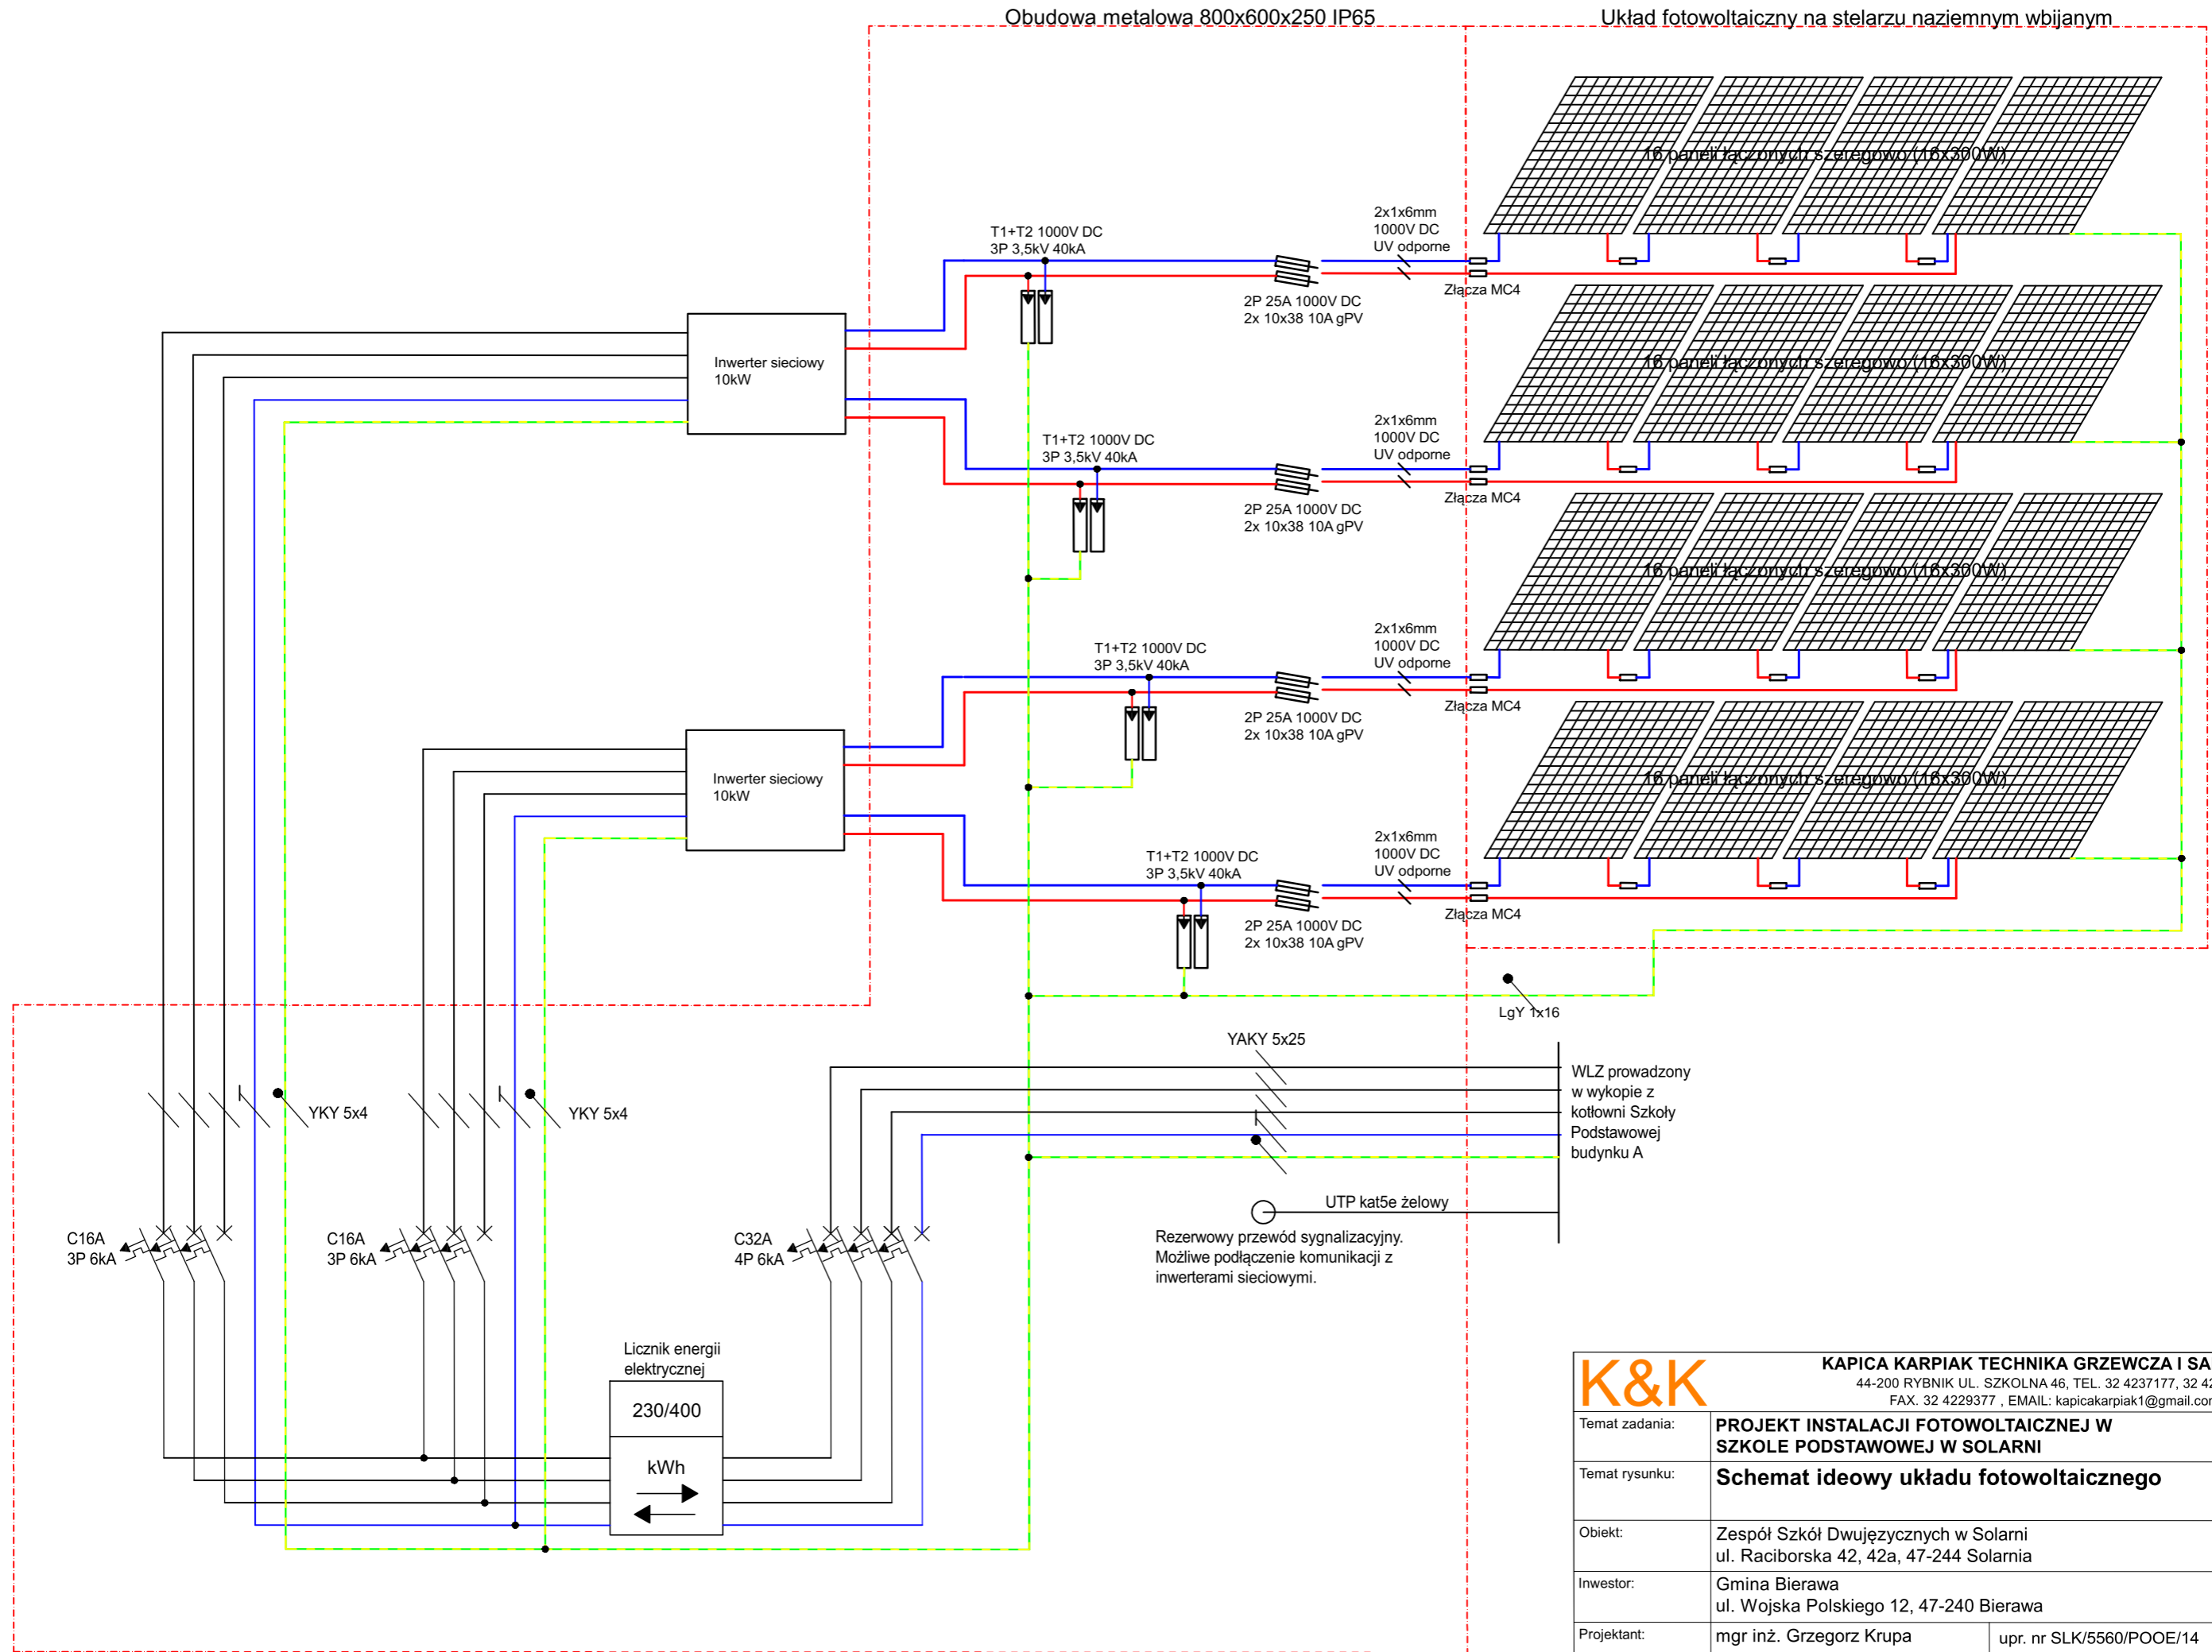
Obudowa metalowa 800x600x250 IP65

Układ fotowoltaiczny na stelarzu naziemnym wbijanym

16 paneli łączonych szeregowo (16x300W)

16 paneli łączonych szeregowo (16x300W)

16 paneli łączonych szeregowo (16x300W)

16 paneli łączonych szeregowo (16x300W)

T1+T2 1000V DC
3P 3,5kV 40kA

2x1x6mm
1000V DC
UV odporne

2P 25A 1000V DC
2x 10x38 10A gPV

Złącza MC4

Inwerter sieciowy
10kW

T1+T2 1000V DC
3P 3,5kV 40kA

2x1x6mm
1000V DC
UV odporne

2P 25A 1000V DC
2x 10x38 10A gPV

Złącza MC4

T1+T2 1000V DC
3P 3,5kV 40kA

2x1x6mm
1000V DC
UV odporne

2P 25A 1000V DC
2x 10x38 10A gPV

Złącza MC4

Inwerter sieciowy
10kW

T1+T2 1000V DC
3P 3,5kV 40kA

2x1x6mm
1000V DC
UV odporne

2P 25A 1000V DC
2x 10x38 10A gPV

Złącza MC4

LgY 1x16

YAKY 5x25

WLZ prowadzony w wykopie z kotłowni Szkoły Podstawowej budynku A

YKY 5x4

YKY 5x4

UTP kat5e żelowy

Rezerwowy przewód sygnalizacyjny. Możliwe podłączenie komunikacji z inwerterami sieciowymi.

C16A
3P 6kA

C16A
3P 6kA

C32A
4P 6kA

Licznik energii elektrycznej

230/400

kWh

K&K

KAPICA KARPIAK TECHNIKA GRZEWCZA I SA
44-200 RYBNIK UL. SZKOLNA 46, TEL. 32 4237177, 32 42
FAX. 32 4229377 , EMAIL: kapicakarpiak1@gmail.co

| Temat zadania: | PROJEKT INSTALACJI FOTOWOLTAICZNEJ W SZKOLE PODSTAWOWEJ W SOLARNI | |
|---|---|---|
| Temat rysunku: | Schemat ideowy układu fotowoltaicznego | |
| Obiekt: | Zespół Szkół Dwujęzycznych w Solarni ul. Raciborska 42, 42a, 47-244 Solarnia | |
| Inwestor: | Gmina Bierawa ul. Wojska Polskiego 12, 47-240 Bierawa | |
| Projektant: | mgr inż. Grzegorz Krupa | upr. nr SLK/5560/POOE/14 |